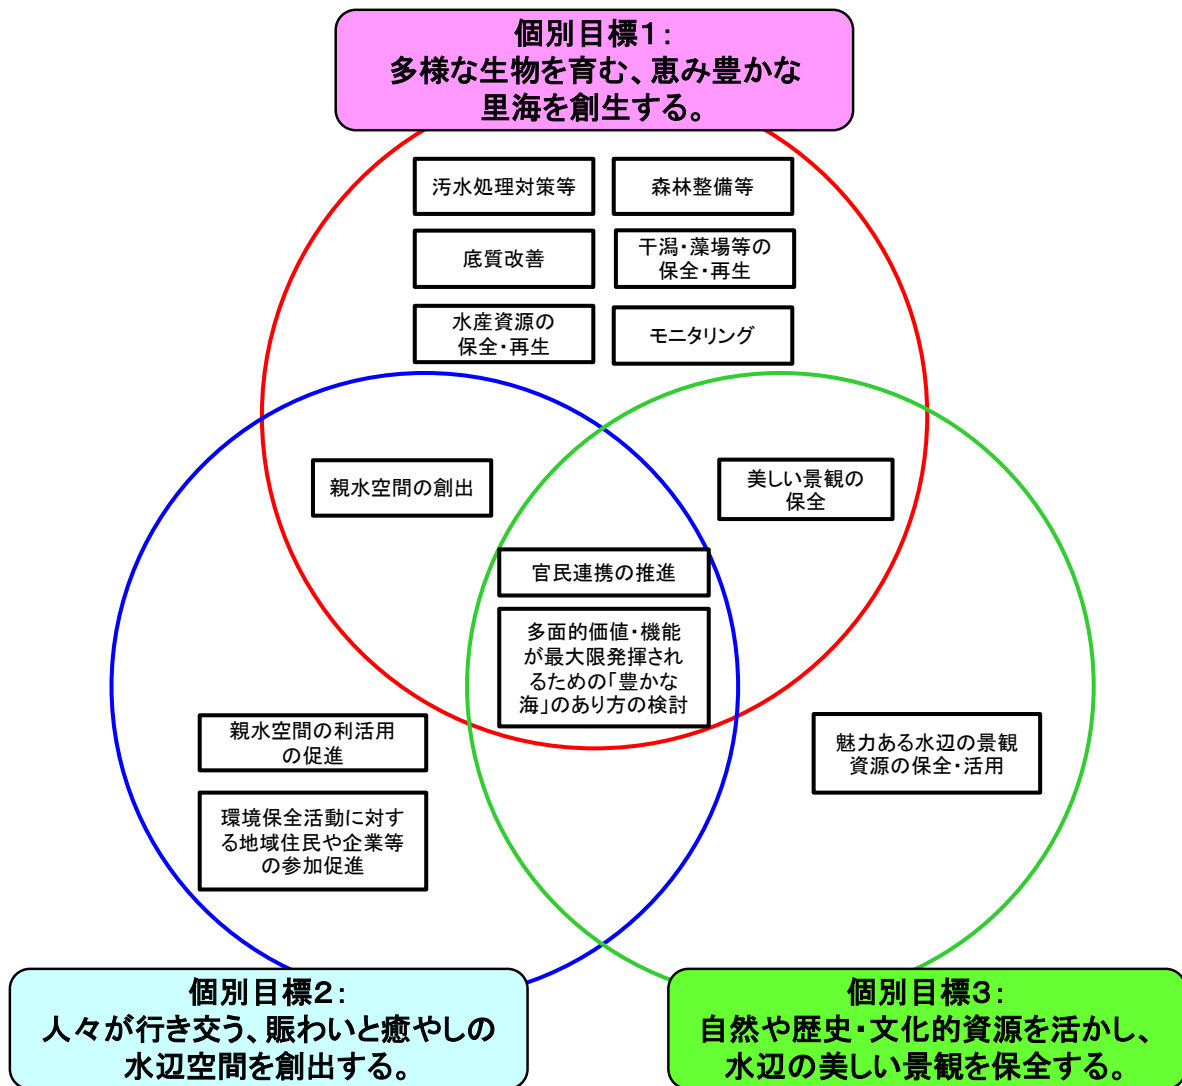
個別目標1：
多様な生物を育む、恵み豊かな里海を創生する。

汚水処理対策等

森林整備等

底質改善

干潟・藻場等の保全・再生

水産資源の保全・再生

モニタリング

親水空間の創出

美しい景観の保全

官民連携の推進

多面的価値・機能が最大限発揮されるための「豊かな海」のあり方の検討

親水空間の利活用の促進

魅力ある水辺の景観資源の保全・活用

環境保全活動に対する地域住民や企業等の参加促進

個別目標2：
人々が行き交う、賑わいと癒やしの水辺空間を創出する。

個別目標3：
自然や歴史・文化的資源を活かし、水辺の美しい景観を保全する。